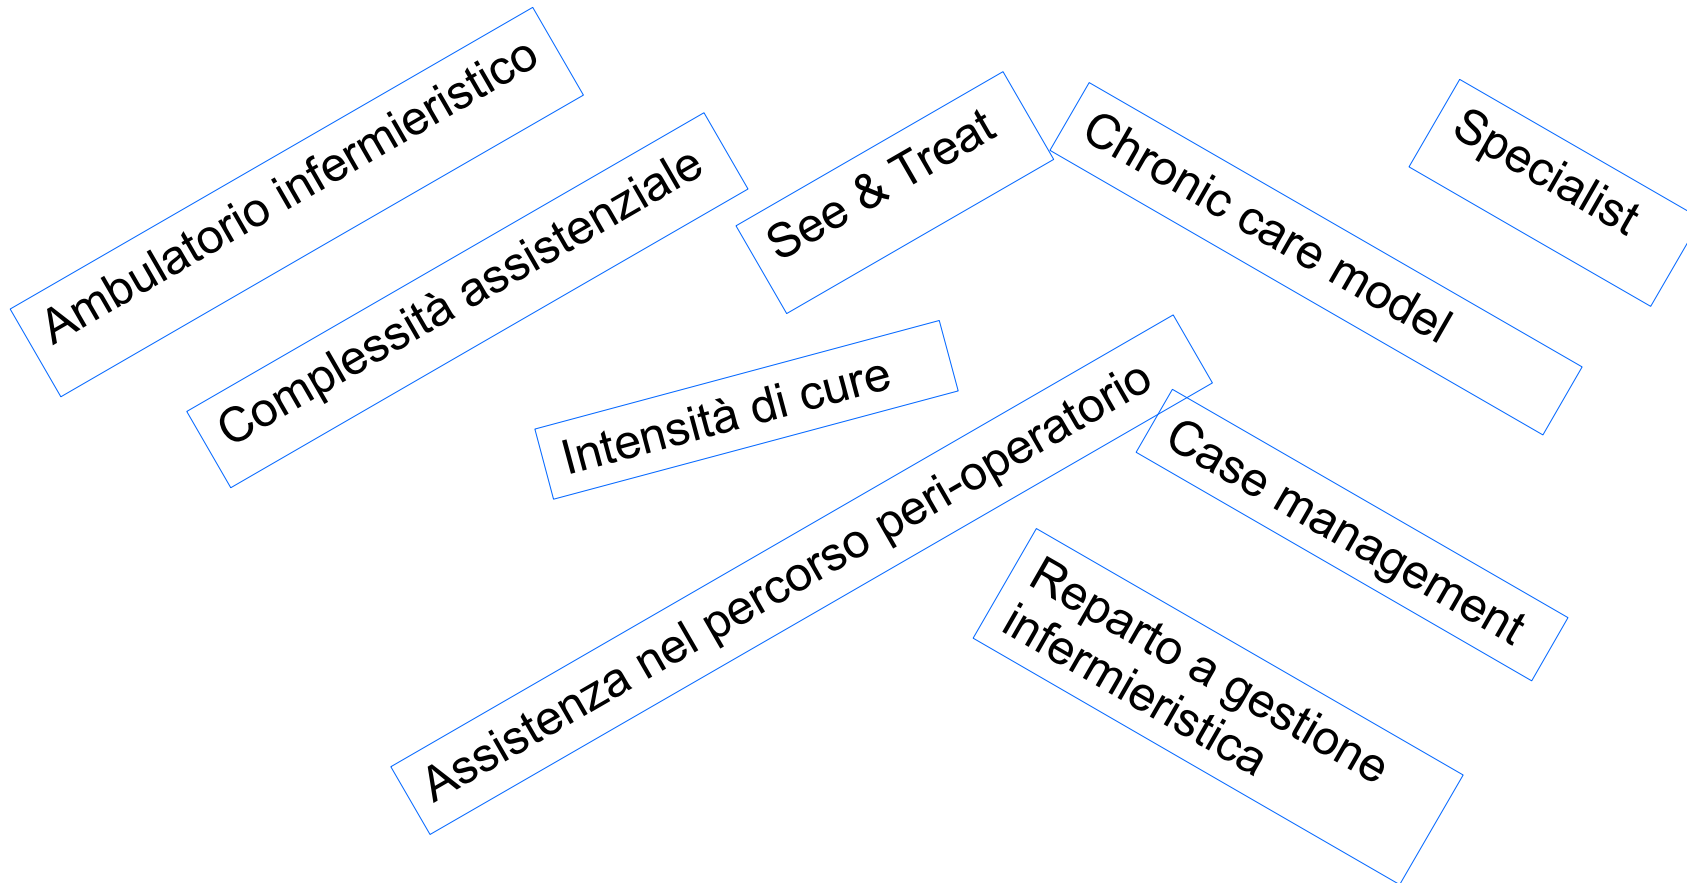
Ambulatorio infermieristico

Complessità assistenziale

See & Treat

Chronic care model

Specialist

Intensità di cure

Assistenza nel percorso peri-operatorio

Case management

Reparto a gestione infermieristica